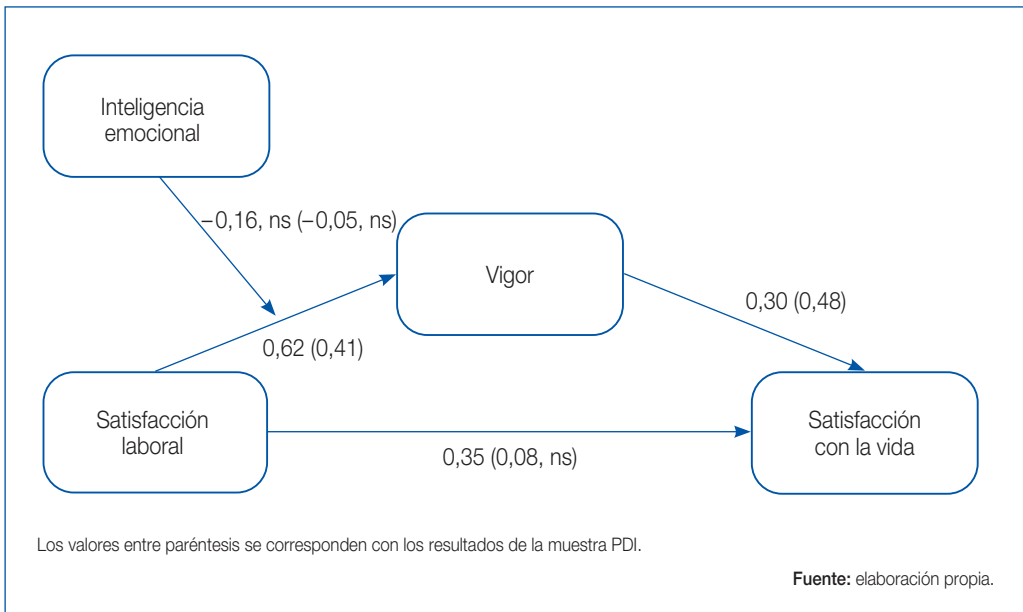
Inteligencia emocional

–0,16, ns (–0,05, ns)

Vigor

0,30 (0,48)

0,62 (0,41)

Satisfacción laboral

Satisfacción con la vida

0,35 (0,08, ns)

Los valores entre paréntesis se corresponden con los resultados de la muestra PDI.

**Fuente:** elaboración propia.